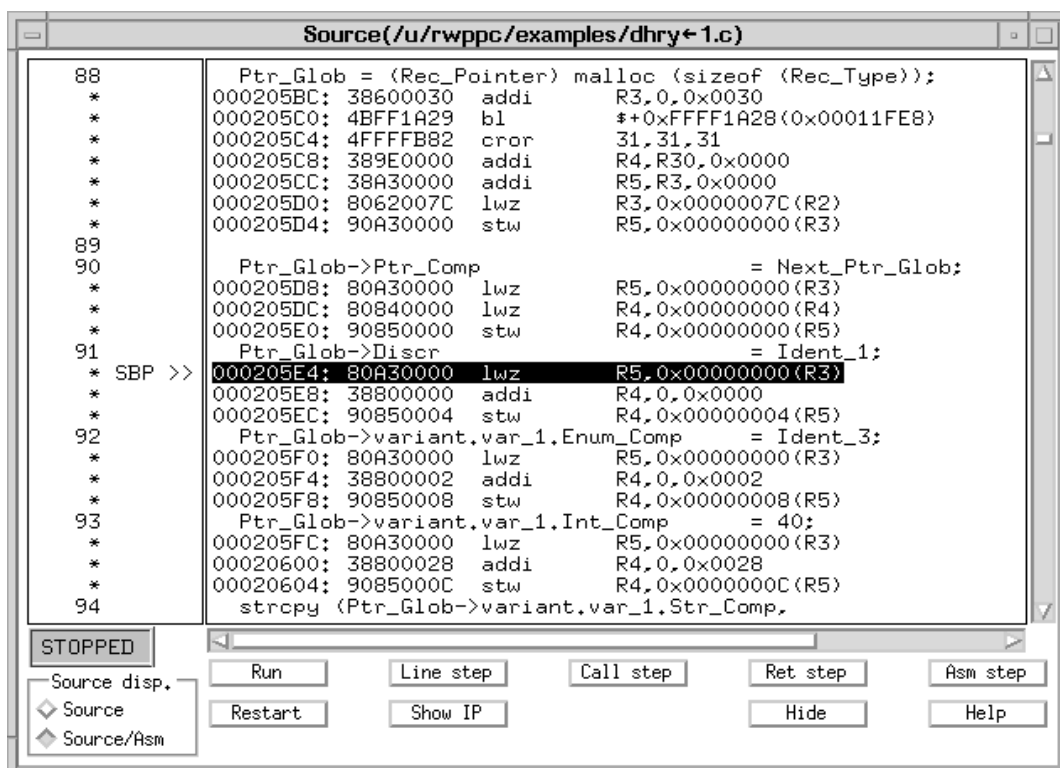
Source(/u/rwppc/examples/dhry←1.c)

88
*
*
*
*
*
*
*
89
90
*
*
*
91
* SBP >>
*
*
92
*
*
*
93
*
*
*
94

Ptr_Glob = (Rec_Pointer) malloc (sizeof (Rec_Type));
000205BC: 38600030 addi R3,0,0x0030
000205C0: 4BFF1A29 bl $+0xFFFF1A28(0x00011FE8)
000205C4: 4FFFFB82 cror 31,31,31
000205C8: 389E0000 addi R4,R30,0x0000
000205CC: 38A30000 addi R5,R3,0x0000
000205D0: 8062007C lwz R3,0x0000007C(R2)
000205D4: 90A30000 stw R5,0x00000000(R3)

Ptr_Glob->Ptr_Comp = Next_Ptr_Glob;
000205D8: 80A30000 lwz R5,0x00000000(R3)
000205DC: 80840000 lwz R4,0x00000000(R4)
000205E0: 90850000 stw R4,0x00000000(R5)
Ptr_Glob->Discr = Ident_1;
000205E4: 80A30000 lwz R5,0x00000000(R3)
000205E8: 38800000 addi R4,0,0x0000
000205EC: 90850004 stw R4,0x00000004(R5)
Ptr_Glob->variant.var_1.Enum_Comp = Ident_3;
000205F0: 80A30000 lwz R5,0x00000000(R3)
000205F4: 38800002 addi R4,0,0x0002
000205F8: 90850008 stw R4,0x00000008(R5)
Ptr_Glob->variant.var_1.Int_Comp = 40;
000205FC: 80A30000 lwz R5,0x00000000(R3)
00020600: 38800028 addi R4,0,0x0028
00020604: 9085000C stw R4,0x0000000C(R5)
strcpy (Ptr_Glob->variant.var_1.Str_Comp,

STOPPED

Source disp.
Source
Source/Asm

Run
Line step
Call step
Ret step
Asm step
Restart
Show IP
Hide
Help